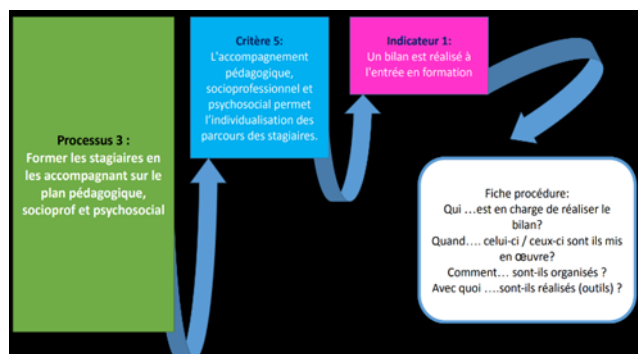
Processus 3 :
Former les stagiaires en les accompagnant sur le plan pédagogique, socioprof et psychosocial

Critère 5:
L'accompagnement pédagogique, socioprofessionnel et psychosocial permet l'individualisation des parcours des stagiaires.

Indicateur 1:
Un bilan est réalisé à l'entrée en formation

Fiche procédure:
Qui …est en charge de réaliser le bilan?
Quand…. celui-ci / ceux-ci sont ils mis en œuvre?
Comment… sont-ils organisés ?
Avec quoi ….sont-ils réalisés (outils) ?